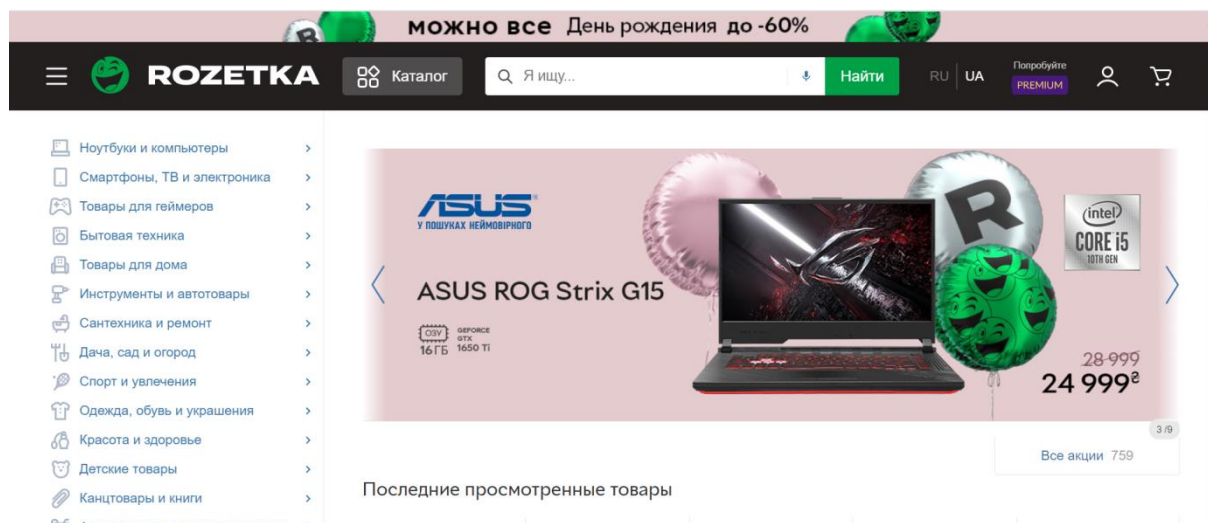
можно все День рождения до -60%

ROZETKA Каталог Я ищу... Найти RU UA Попробуйте PREMIUM

Ноутбуки и компьютеры
Смартфоны, ТВ и электроника
Товары для геймеров
Бытовая техника
Товары для дома
Инструменты и автотовары
Сантехника и ремонт
Дача, сад и огород
Спорт и увлечения
Одежда, обувь и украшения
Красота и здоровье
Детские товары
Канцтовары и книги

ASUS
У ПОШУКАХ НЕЙМОВІРНОГО
ASUS ROG Strix G15
OЗУ 16ГБ GEFORCE GTX 1650 Ti
intel CORE i5 10TH GEN
28 999
24 999₴
3 /9
Все акции 759

Последние просмотренные товары